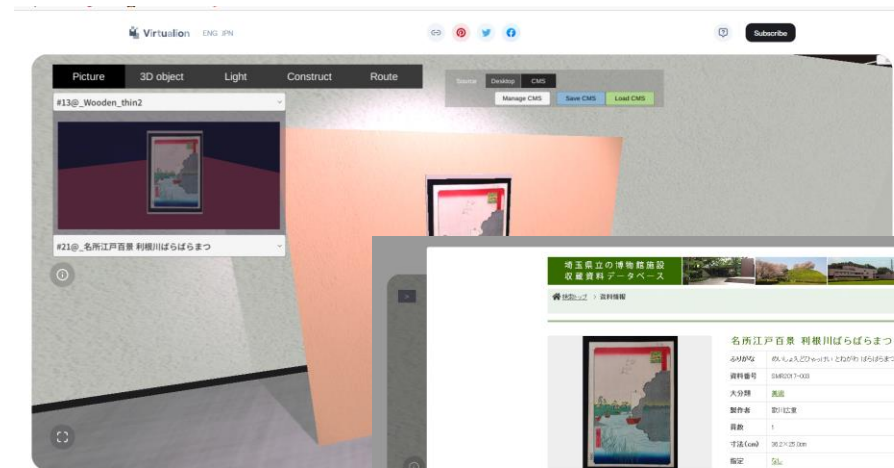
Virtualion ENG JPN

Subscribe

Picture 3D object Light Construct Route

#13@_Wooden_thin2

#21@_名所江戸百景 利根川ばらばらまつ

Source Desktop CMS

Manage CMS Save CMS Load CMS

埼玉県立の博物館施設
収蔵資料データベース

検索トップ > 資料情報

名所江戸百景 利根川ばらばらまつ

| | |
|---|---|
| ふりがな | めいしょえどひゃっけい とねがわ ばらばらまつ |
| 資料番号 | SM2017-003 |
| 大分類 | 美術 |
| 製作者 | 歌川広重 |
| 員数 | 1 |
| 寸法(cm) | 36.2×25.0cm |
| 指定 | なし |